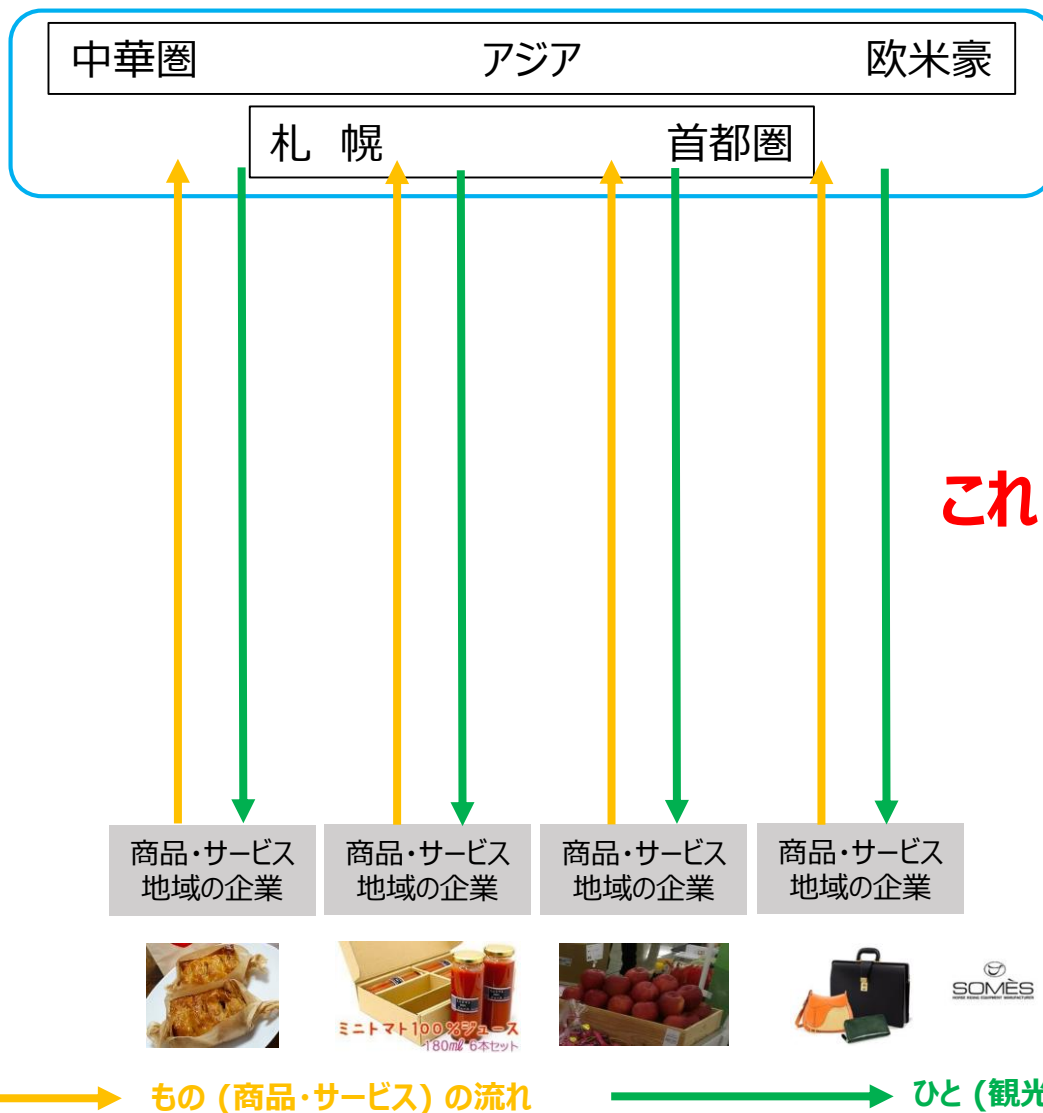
中華圏　アジア　欧米豪

札　幌　首都圏

これ

商品・サービス
地域の企業

商品・サービス
地域の企業

商品・サービス
地域の企業

商品・サービス
地域の企業

ミニトマト100%ジュース
180ml 6本セット

SOMÈS

もの（商品・サービス）の流れ

ひと（観光